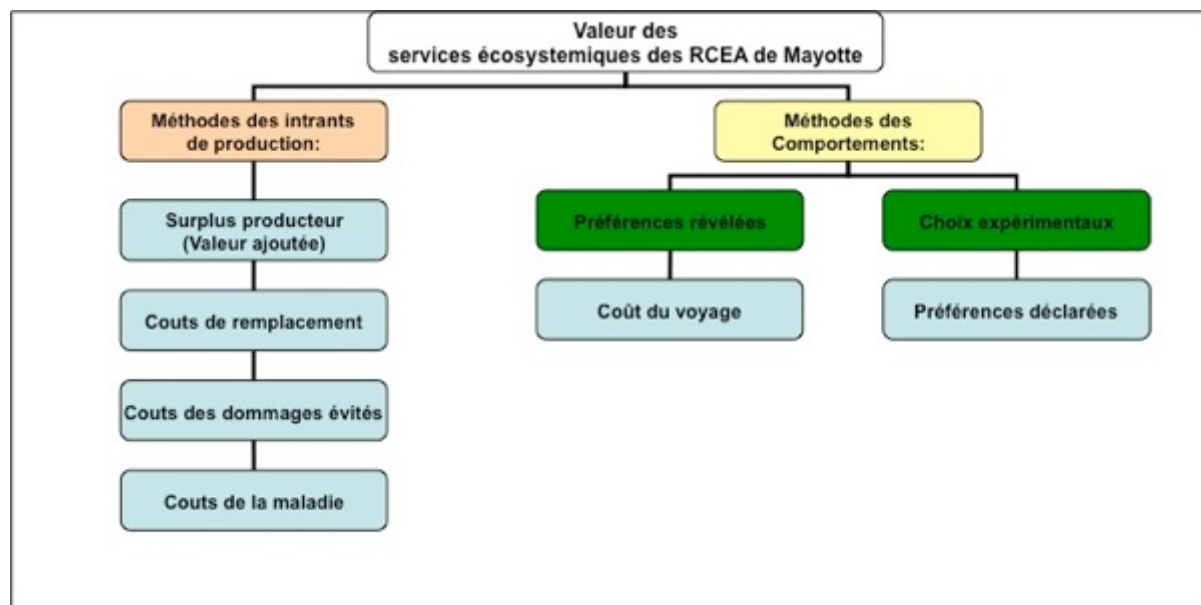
Valeur des services écosystemiques des RCEA de Mayotte

Méthodes des intrants de production:

Surplus producteur (Valeur ajoutée)

Couts de remplacement

Couts des dommages évités

Couts de la maladie

Méthodes des Comportements:

Préférences révélées

Coût du voyage

Choix expérimentaux

Préférences déclarées